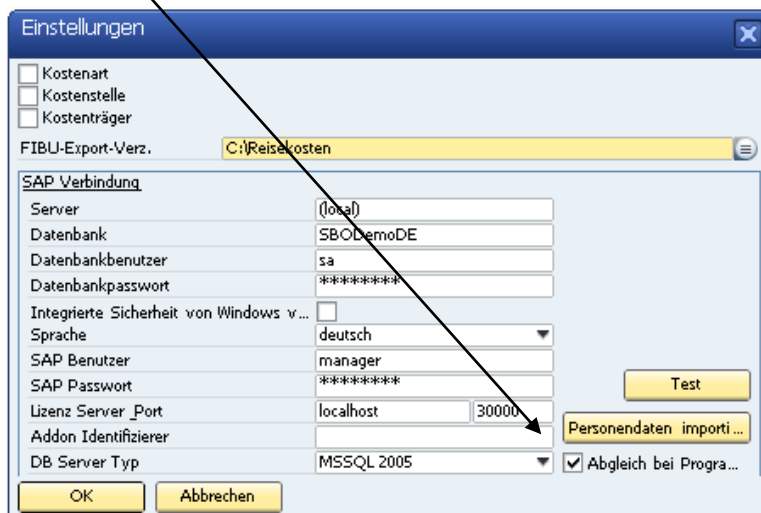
Einstellungen

Kostenart
Kostenstelle
Kostenträger

FIBU-Export-Verz. C:\Reisekosten

SAP Verbindung

| | |
|---|---|
| Server | (local) |
| Datenbank | SBODemoDE |
| Datenbankbenutzer | sa |
| Datenbankpasswort | ******** |
| Integrierte Sicherheit von Windows v... | |
| Sprache | deutsch |
| SAP Benutzer | manager |
| SAP Passwort | ******** |
| Lizenz Server Port | localhost 30000 |
| Addon Identifizierer | |
| DB Server Typ | MSSQL 2005 |

Test
Personendaten importi...
Abgleich bei Progra...

OK Abbrechen